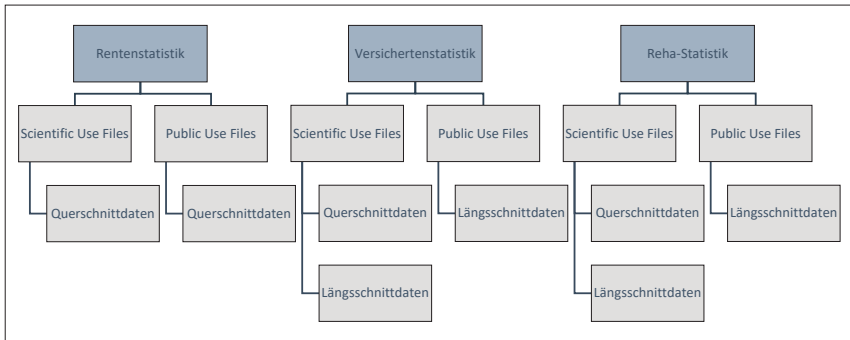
Rentenstatistik

Scientific Use Files

Querschnittdaten

Public Use Files

Querschnittdaten

Versichertenstatistik

Scientific Use Files

Querschnittdaten

Längsschnittdaten

Public Use Files

Längsschnittdaten

Reha-Statistik

Scientific Use Files

Querschnittdaten

Längsschnittdaten

Public Use Files

Längsschnittdaten